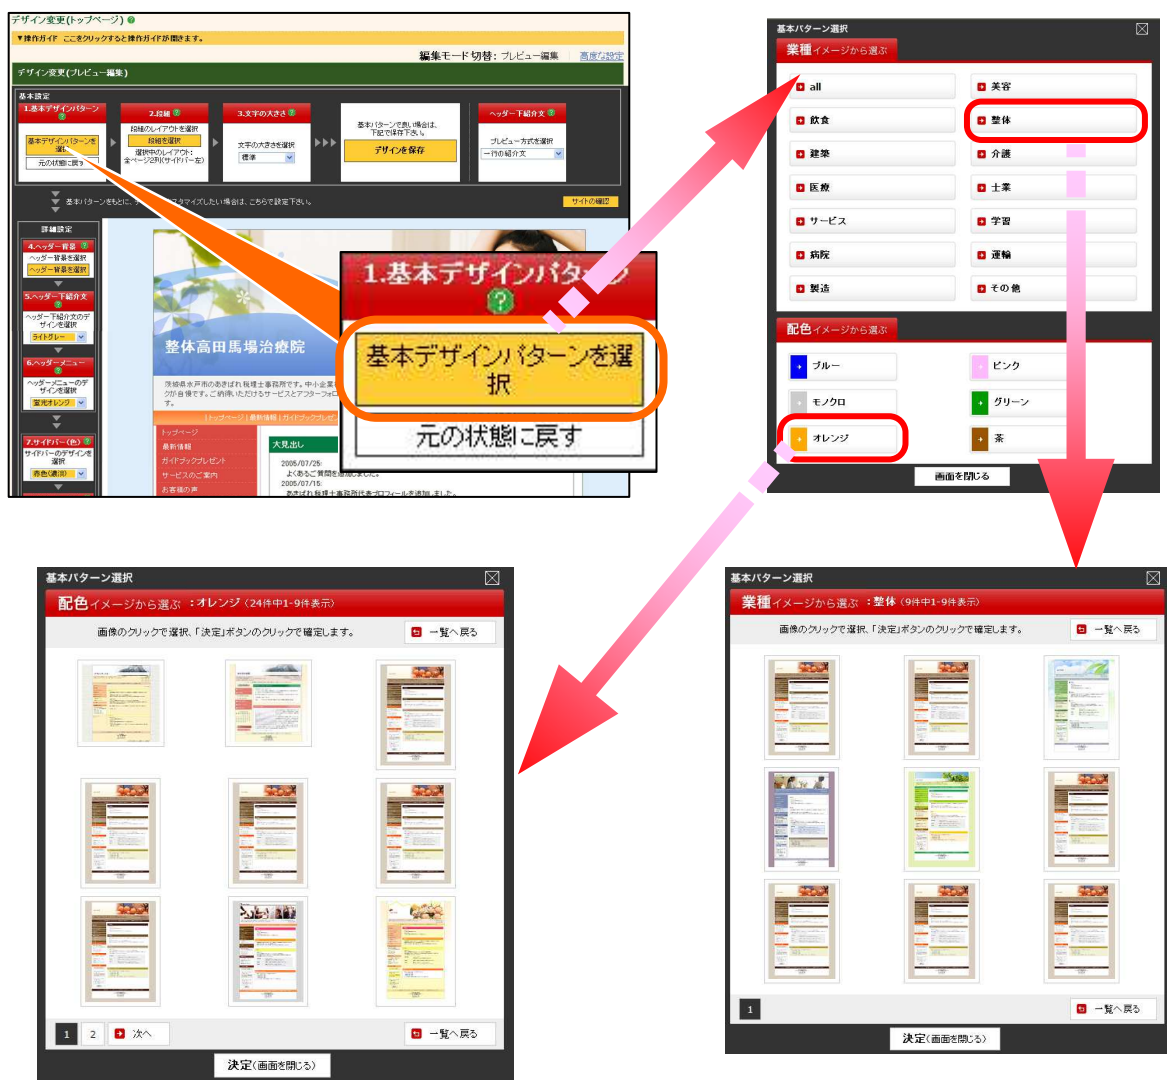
デザイン変更(トップページ)

▼操作ガイド ここをクリックすると操作ガイドが開きます。

編集モード切替: プレビュー編集 高度な設定

デザイン変更(プレビュー編集)

基本設定

1.基本デザインパターン

基本デザインパターンを選択

元の状態に戻す

2.段組

段組のレイアウトを選択

段組を選択

選択中のレイアウト: 全ページ2列(サイドバー左)

3.文字の大きさ

文字の大きさを選択

標準

基本パターンで良い場合は、下記で保存下さい。

デザインを保存

ヘッダー下紹介文

プレビュー方式を選択

一行の紹介文

基本パターンをもとに、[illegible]スタマイズしたい場合は、こちらで設定下さい。

サイトの確認

詳細設定

4.ヘッダー背景

ヘッダー背景を選択

ヘッダー背景を選択

5.ヘッダー下紹介文

ヘッダー下紹介文のデザインを選択

ライトグレー

6.ヘッダーメニュー

ヘッダーメニューのデザインを選択

蛍光オレンジ

7.サイドバー(色)

サイドバーのデザインを選択

赤色(濃淡)

整体高田馬場治療院

1.基本デザインパターン

基本デザインパターンを選択

元の状態に戻す

トップページ

最新情報

ガイドブックプレゼント

サービスのご案内

お客様の声

大見出し

2005/07/25

2005/07/15

基本パターン選択

業種イメージから選ぶ

all

美容

飲食

整体

建築

介護

医療

士業

サービス

学習

病院

運輸

製造

その他

配色イメージから選ぶ

ブルー

ピンク

モノクロ

グリーン

オレンジ

茶

画面を閉じる

基本パターン選択

配色イメージから選ぶ :オレンジ (24件中1-9件表示)

画像のクリックで選択、「決定」ボタンのクリックで確定します。

一覧へ戻る

1 2 次へ

一覧へ戻る

決定(画面を閉じる)

基本パターン選択

業種イメージから選ぶ :整体 (9件中1-9件表示)

画像のクリックで選択、「決定」ボタンのクリックで確定します。

一覧へ戻る

1

一覧へ戻る

決定(画面を閉じる)